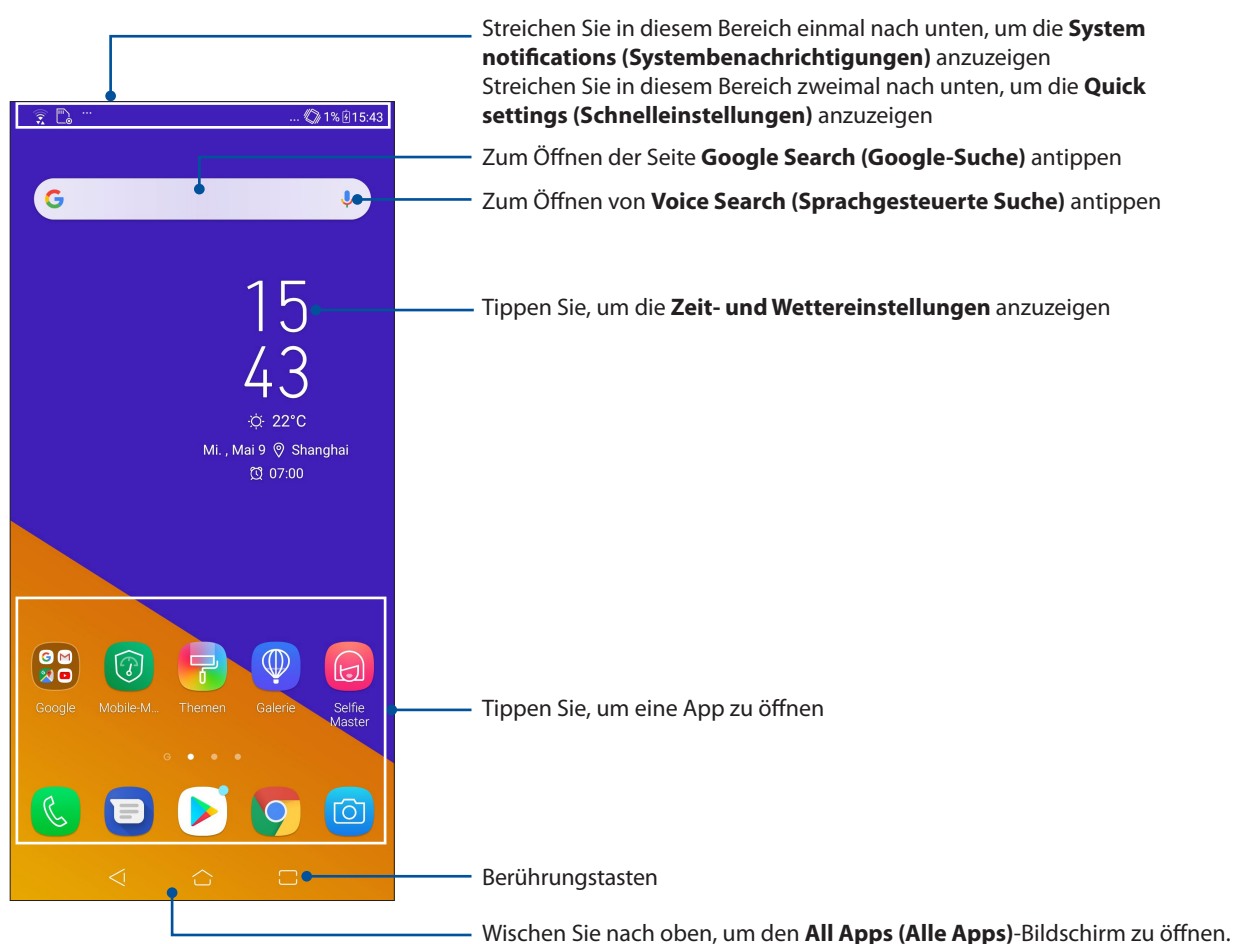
Streichen Sie in diesem Bereich einmal nach unten, um die **System notifications (Systembenachrichtigungen)** anzuzeigen
Streichen Sie in diesem Bereich zweimal nach unten, um die **Quick settings (Schnelleinstellungen)** anzuzeigen

... 1% 15:43

Zum Öffnen der Seite **Google Search (Google-Suche)** antippen

Zum Öffnen von **Voice Search (Sprachgesteuerte Suche)** antippen

15
43
22°C
Mi. , Mai 9 Shanghai
07:00

Tippen Sie, um die **Zeit- und Wettereinstellungen** anzuzeigen

Google Mobile-M... Themen Galerie Selfie Master

Tippen Sie, um eine App zu öffnen

Berührungstasten

Wischen Sie nach oben, um den **All Apps (Alle Apps)**-Bildschirm zu öffnen.